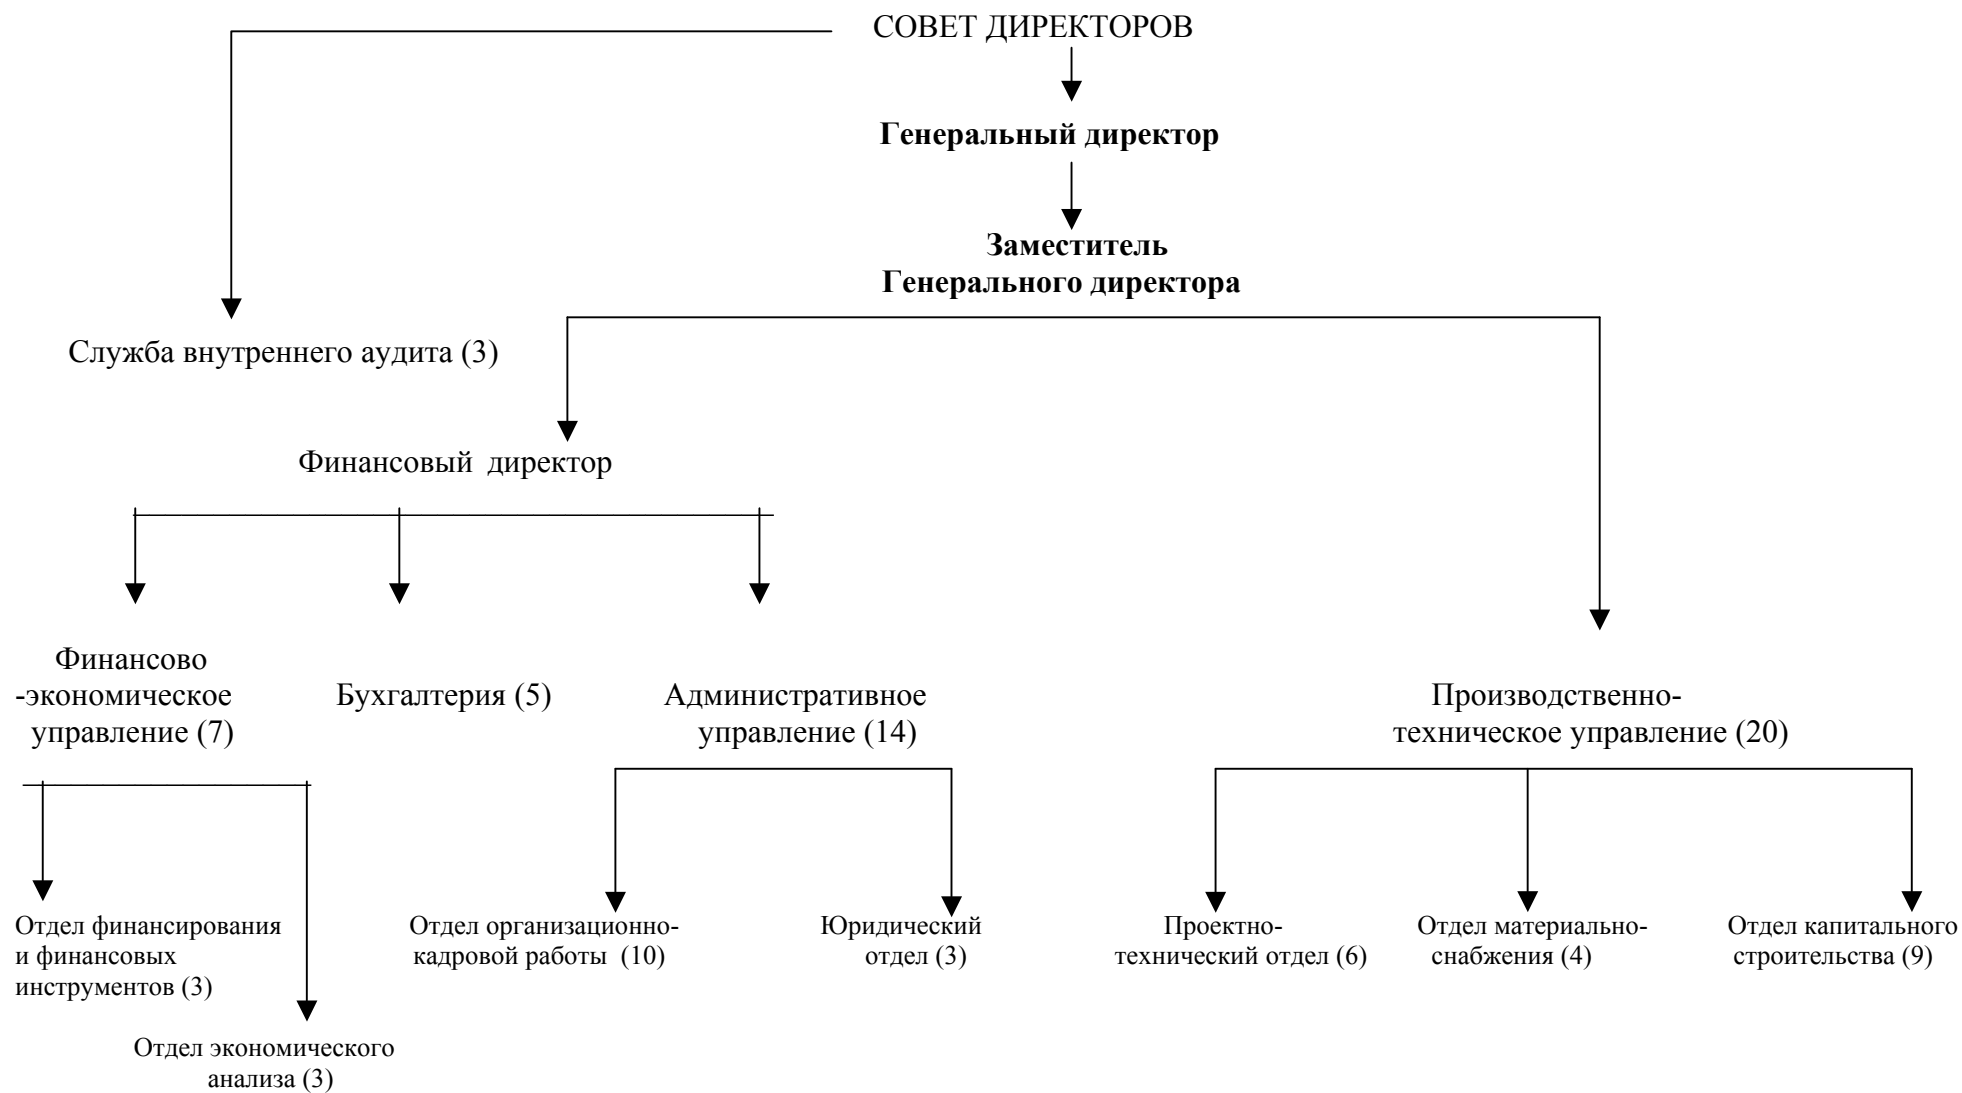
СОВЕТ ДИРЕКТОРОВ

**Генеральный директор**

**Заместитель Генерального директора**

Служба внутреннего аудита (3)

Финансовый директор

Финансово -экономическое управление (7)

Бухгалтерия (5)

Административное управление (14)

Производственно-техническое управление (20)

Отдел финансирования и финансовых инструментов (3)

Отдел экономического анализа (3)

Отдел организационно-кадровой работы (10)

Юридический отдел (3)

Проектно-технический отдел (6)

Отдел материально-снабжения (4)

Отдел капитального строительства (9)